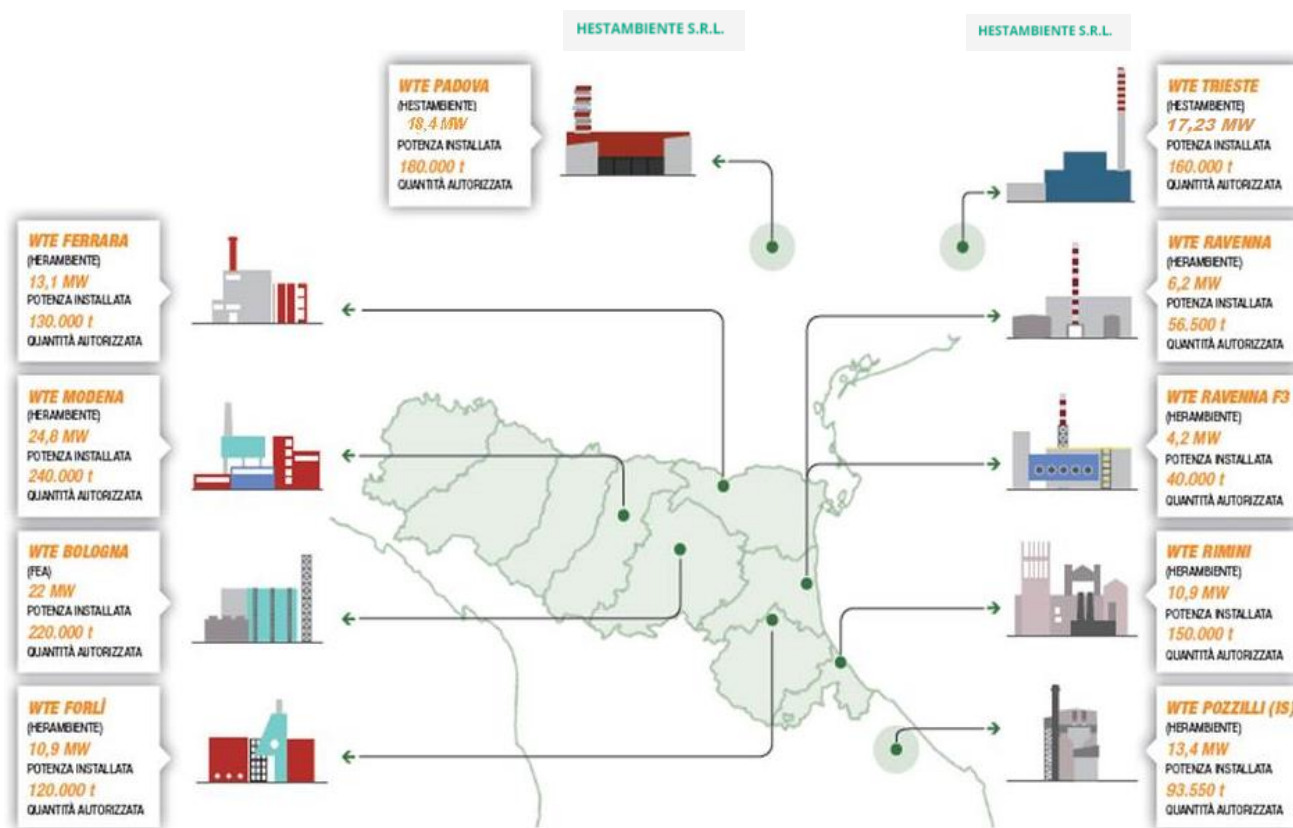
HESTAMBIENTE S.R.L.

HESTAMBIENTE S.R.L.

WTE PADOVA
(HESTAMBIENTE)
18,4 MW
POTENZA INSTALLATA
180.000 t
QUANTITÀ AUTORIZZATA

WTE TRIESTE
(HESTAMBIENTE)
17,23 MW
POTENZA INSTALLATA
160.000 t
QUANTITÀ AUTORIZZATA

WTE FERRARA
(HERAMBIENTE)
13,1 MW
POTENZA INSTALLATA
130.000 t
QUANTITÀ AUTORIZZATA

WTE RAVENNA
(HERAMBIENTE)
6,2 MW
POTENZA INSTALLATA
56.500 t
QUANTITÀ AUTORIZZATA

WTE MODENA
(HERAMBIENTE)
24,8 MW
POTENZA INSTALLATA
240.000 t
QUANTITÀ AUTORIZZATA

WTE RAVENNA F3
(HERAMBIENTE)
4,2 MW
POTENZA INSTALLATA
40.000 t
QUANTITÀ AUTORIZZATA

WTE BOLOGNA
(FEA)
22 MW
POTENZA INSTALLATA
220.000 t
QUANTITÀ AUTORIZZATA

WTE RIMINI
(HERAMBIENTE)
10,9 MW
POTENZA INSTALLATA
150.000 t
QUANTITÀ AUTORIZZATA

WTE FORLÌ
(HERAMBIENTE)
10,9 MW
POTENZA INSTALLATA
120.000 t
QUANTITÀ AUTORIZZATA

WTE POZZILLI (IS)
(HERAMBIENTE)
13,4 MW
POTENZA INSTALLATA
93.550 t
QUANTITÀ AUTORIZZATA